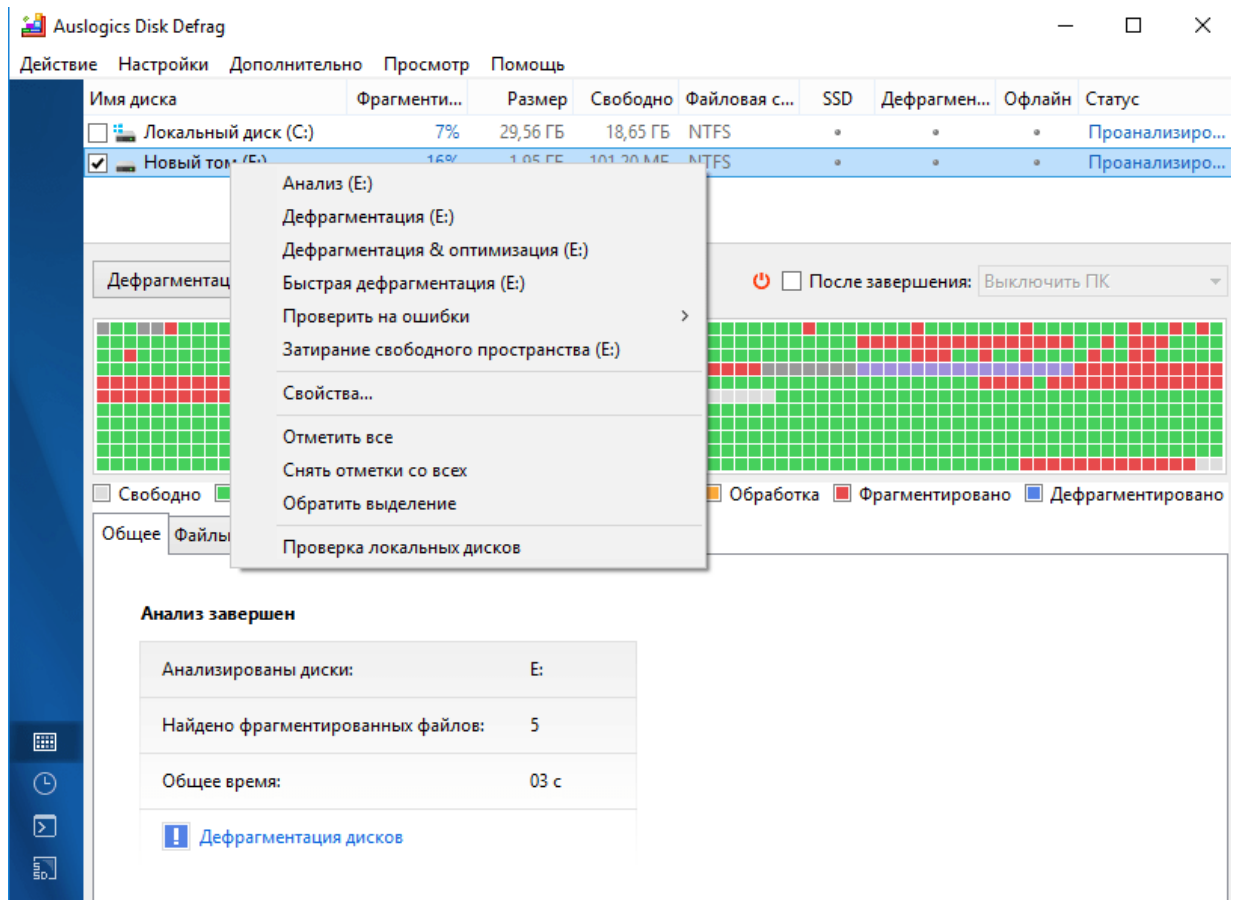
Auslogics Disk Defrag

Действие Настройки Дополнительно Просмотр Помощь

| Имя диска | Фрагменти... | Размер | Свободно | Файловая с... | SSD | Дефрагмен... | Офлайн | Статус |
|---|---|---|---|---|---|---|---|---|
| Локальный диск (C:) | 7% | 29,56 ГБ | 18,65 ГБ | NTFS | • | • | • | Проанализиро... |
| Новый том (E:) | 16% | 1,95 ГБ | 101,20 МБ | NTFS | • | • | • | Проанализиро... |

Анализ (E:)
Дефрагментация (E:)
Дефрагментация & оптимизация (E:)
Быстрая дефрагментация (E:)
Проверить на ошибки
Затирание свободного пространства (E:)
Свойства...
Отметить все
Снять отметки со всех
Обратить выделение
Проверка локальных дисков

Дефрагментац

После завершения: Выключить ПК

Свободно Обработка Фрагментировано Дефрагментировано

Общее Файлы

Анализ завершен

| Анализированы диски: | E: |
|---|---|
| Найдено фрагментированных файлов: | 5 |
| Общее время: | 03 с |

Дефрагментация дисков